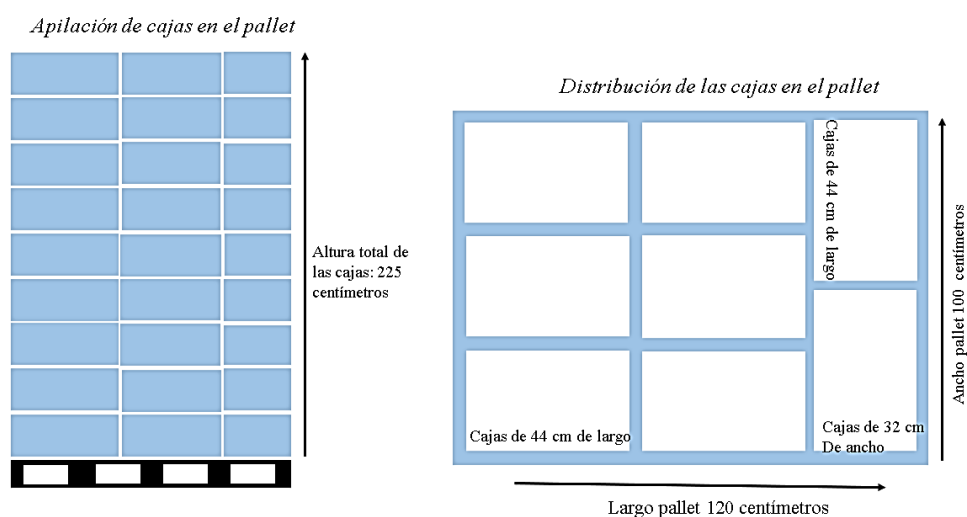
Apilación de cajas en el pallet

Altura total de las cajas: 225 centímetros

Distribución de las cajas en el pallet

Cajas de 44 cm de largo

Cajas de 44 cm de largo

Cajas de 32 cm De ancho

Ancho pallet 100 centímetros

Largo pallet 120 centímetros